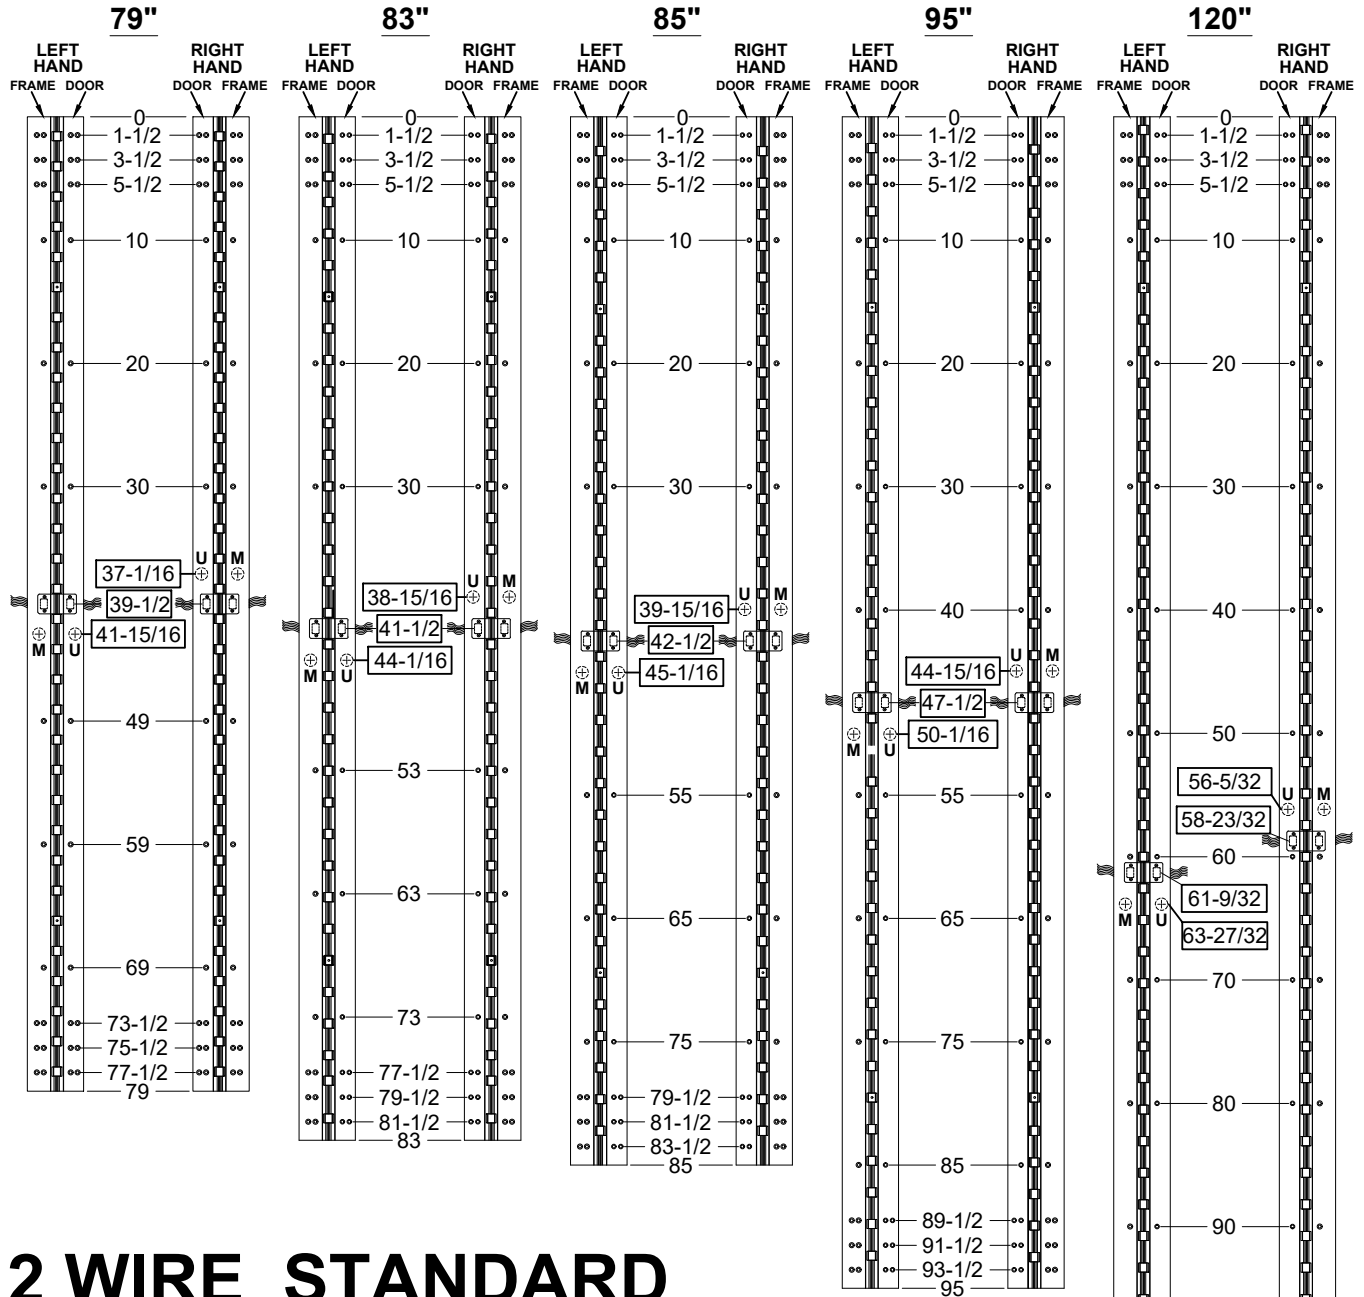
79"

LEFT HAND
FRAME DOOR

RIGHT HAND
DOOR FRAME

0
1-1/2
3-1/2
5-1/2
10
20
30
U
M
37-1/16
39-1/2
41-15/16
M
U
49
59
69
73-1/2
75-1/2
77-1/2
79

83"

LEFT HAND
FRAME DOOR

RIGHT HAND
DOOR FRAME

0
1-1/2
3-1/2
5-1/2
10
20
30
U
M
38-15/16
41-1/2
44-1/16
M
U
53
63
73
77-1/2
79-1/2
81-1/2
83

85"

LEFT HAND
FRAME DOOR

RIGHT HAND
DOOR FRAME

0
1-1/2
3-1/2
5-1/2
10
20
30
U
M
39-15/16
42-1/2
45-1/16
M
U
55
65
75
79-1/2
81-1/2
83-1/2
85

95"

LEFT HAND
FRAME DOOR

RIGHT HAND
DOOR FRAME

0
1-1/2
3-1/2
5-1/2
10
20
30
40
U
M
44-15/16
47-1/2
50-1/16
M
U
55
65
75
85
89-1/2
91-1/2
93-1/2
95

120"

LEFT HAND
FRAME DOOR

RIGHT HAND
DOOR FRAME

0
1-1/2
3-1/2
5-1/2
10
20
30
40
50
56-5/32
U
M
58-23/32
60
61-9/32
M
U
63-27/32
70
80
90

2 WIRE STANDARD